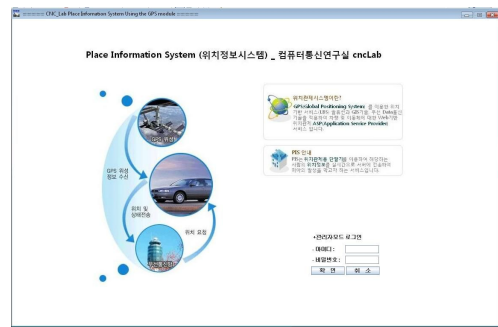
=== CNC_Lab Place Information System Using the GPS module ===

Place Information System (위치정보시스템) _ 컴퓨터통신연구실 cncLab

GPS 위성

GPS 위성 정보 수신

위치 및 상태전송

위치 요청

위치관리 시스템

위치관리시스템이란?

GPS(Global Positioning System) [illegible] ASP(Application Service Provider) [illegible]

PIS 안내

PIS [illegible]

• 관리자모드 로그인

• 아이디 :

• 비밀번호 :

확 인 취 소